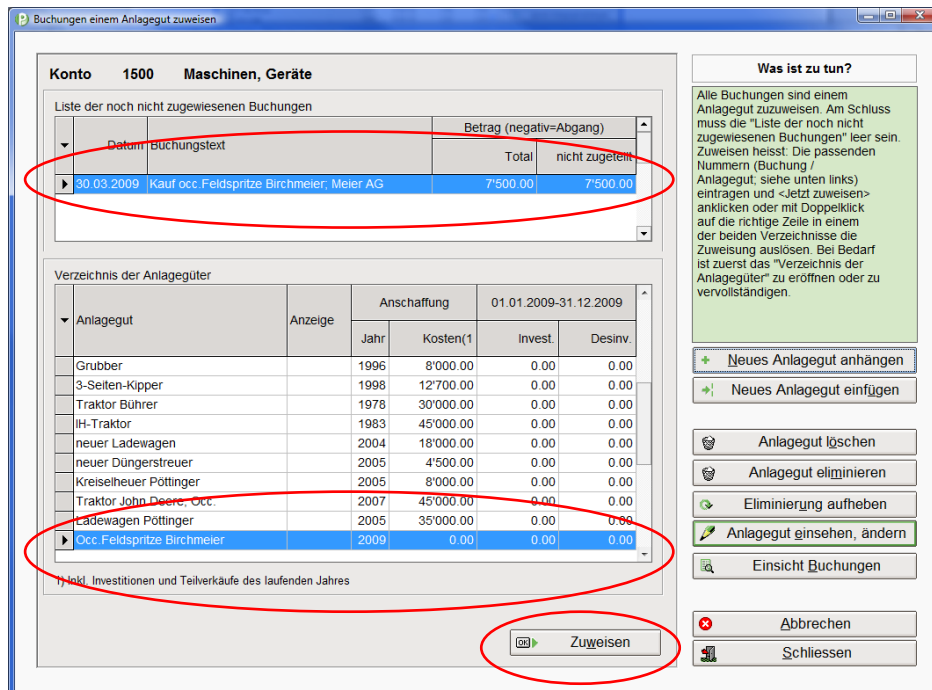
Buchungen einem Anlagegut zuweisen

Konto 1500 Maschinen, Geräte

Liste der noch nicht zugewiesenen Buchungen

| | Datum | Buchungstext | Betrag (negativ=Abgang) Total | nicht zugeteilt |
|---|---|---|---|---|
| ▶ | 30.03.2009 | Kauf occ.Feldspritze Birchmeier; Meier AG | 7'500.00 | 7'500.00 |

Verzeichnis der Anlagegüter

| | Anlagegut | Anzeige | Anschaffung Jahr | Kosten(1 | 01.01.2009-31.12.2009 Invest. | Desinv. |
|---|---|---|---|---|---|---|
| | Grubber | | 1996 | 8'000.00 | 0.00 | 0.00 |
| | 3-Seiten-Kipper | | 1998 | 12'700.00 | 0.00 | 0.00 |
| | Traktor Bührer | | 1978 | 30'000.00 | 0.00 | 0.00 |
| | IH-Traktor | | 1983 | 45'000.00 | 0.00 | 0.00 |
| | neuer Ladewagen | | 2004 | 18'000.00 | 0.00 | 0.00 |
| | neuer Düngerstreuer | | 2005 | 4'500.00 | 0.00 | 0.00 |
| | Kreiselheuer Pöttinger | | 2005 | 8'000.00 | 0.00 | 0.00 |
| | Traktor John Deere, Occ. | | 2007 | 45'000.00 | 0.00 | 0.00 |
| | Ladewagen Pöttinger | | 2005 | 35'000.00 | 0.00 | 0.00 |
| ▶ | Occ.Feldspritze Birchmeier | | 2009 | 0.00 | 0.00 | 0.00 |

1) Inkl. Investitionen und Teilverkäufe des laufenden Jahres

Zuweisen

Was ist zu tun?

Alle Buchungen sind einem Anlagegut zuzuweisen. Am Schluss muss die "Liste der noch nicht zugewiesenen Buchungen" leer sein. Zuweisen heisst: Die passenden Nummern (Buchung / Anlagegut; siehe unten links) eintragen und <Jetzt zuweisen> anklicken oder mit Doppelklick auf die richtige Zeile in einem der beiden Verzeichnisse die Zuweisung auslösen. Bei Bedarf ist zuerst das "Verzeichnis der Anlagegüter" zu eröffnen oder zu vervollständigen.

Neues Anlagegut anhängen
Neues Anlagegut einfügen
Anlagegut löschen
Anlagegut eliminieren
Eliminierung aufheben
Anlagegut einsehen, ändern
Einsicht Buchungen
Abbrechen
Schliessen